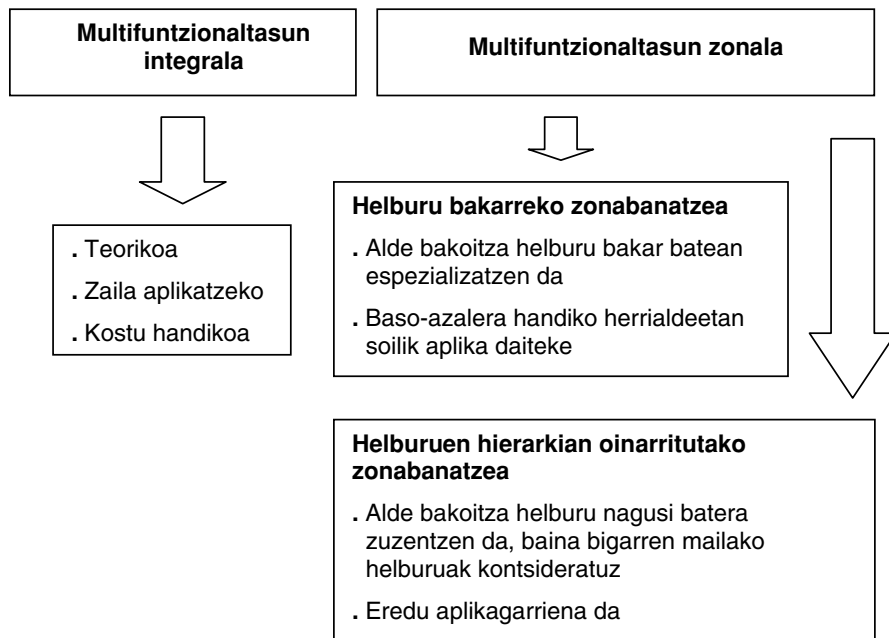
Multifuntzionaltasun integrala

Multifuntzionaltasun zonala

. Teorikoa
. Zaila aplikatzeko
. Kostu handikoa

Helburu bakarreko zonabanatzea
. Alde bakoitza helburu bakar batean espezializatzen da
. Baso-azalera handiko herrialdeetan soilik aplika daiteke

Helburuen hierarkian oinarritutako zonabanatzea
. Alde bakoitza helburu nagusi batera zuzentzen da, baina bigarren mailako helburuak kontsideratuz
. Eredu aplikagarriena da